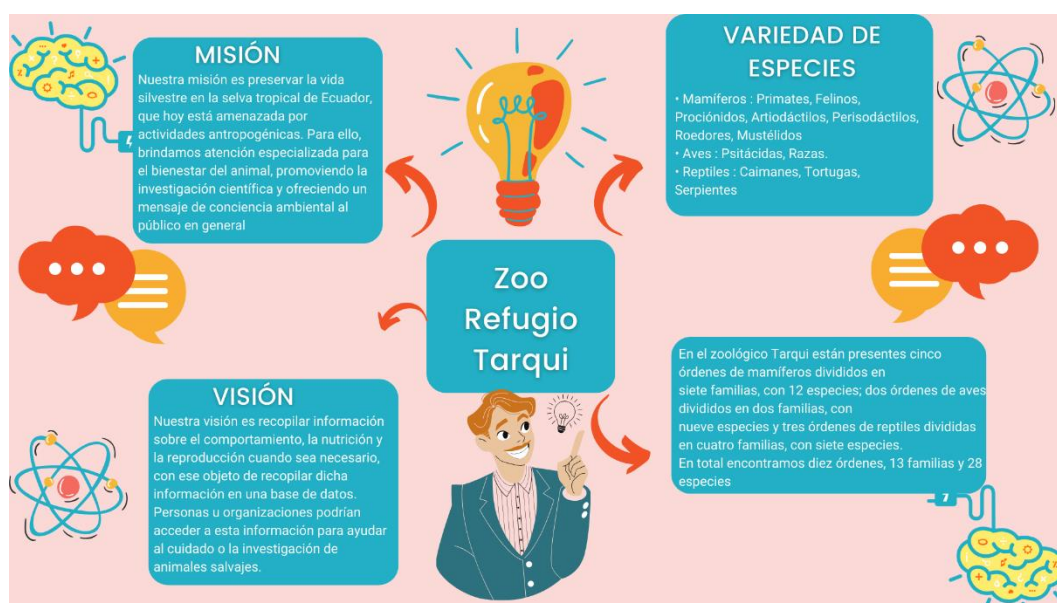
MISIÓN

Nuestra misión es preservar la vida silvestre en la selva tropical de Ecuador, que hoy está amenazada por actividades antropogénicas. Para ello, brindamos atención especializada para el bienestar del animal, promoviendo la investigación científica y ofreciendo un mensaje de conciencia ambiental al público en general

VARIEDAD DE ESPECIES

• Mamíferos : Primates, Felinos, Prociónidos, Artiodáctilos, Perisodáctilos, Roedores, Mustélidos
• Aves : Psitácidas, Razas.
• Reptiles : Caimanes, Tortugas, Serpientes

Zoo Refugio Tarqui

VISIÓN

Nuestra visión es recopilar información sobre el comportamiento, la nutrición y la reproducción cuando sea necesario, con ese objeto de recopilar dicha información en una base de datos. Personas u organizaciones podrían acceder a esta información para ayudar al cuidado o la investigación de animales salvajes.

En el zoológico Tarqui están presentes cinco órdenes de mamíferos divididos en siete familias, con 12 especies; dos órdenes de aves divididos en dos familias, con nueve especies y tres órdenes de reptiles divididas en cuatro familias, con siete especies.
En total encontramos diez órdenes, 13 familias y 28 especies